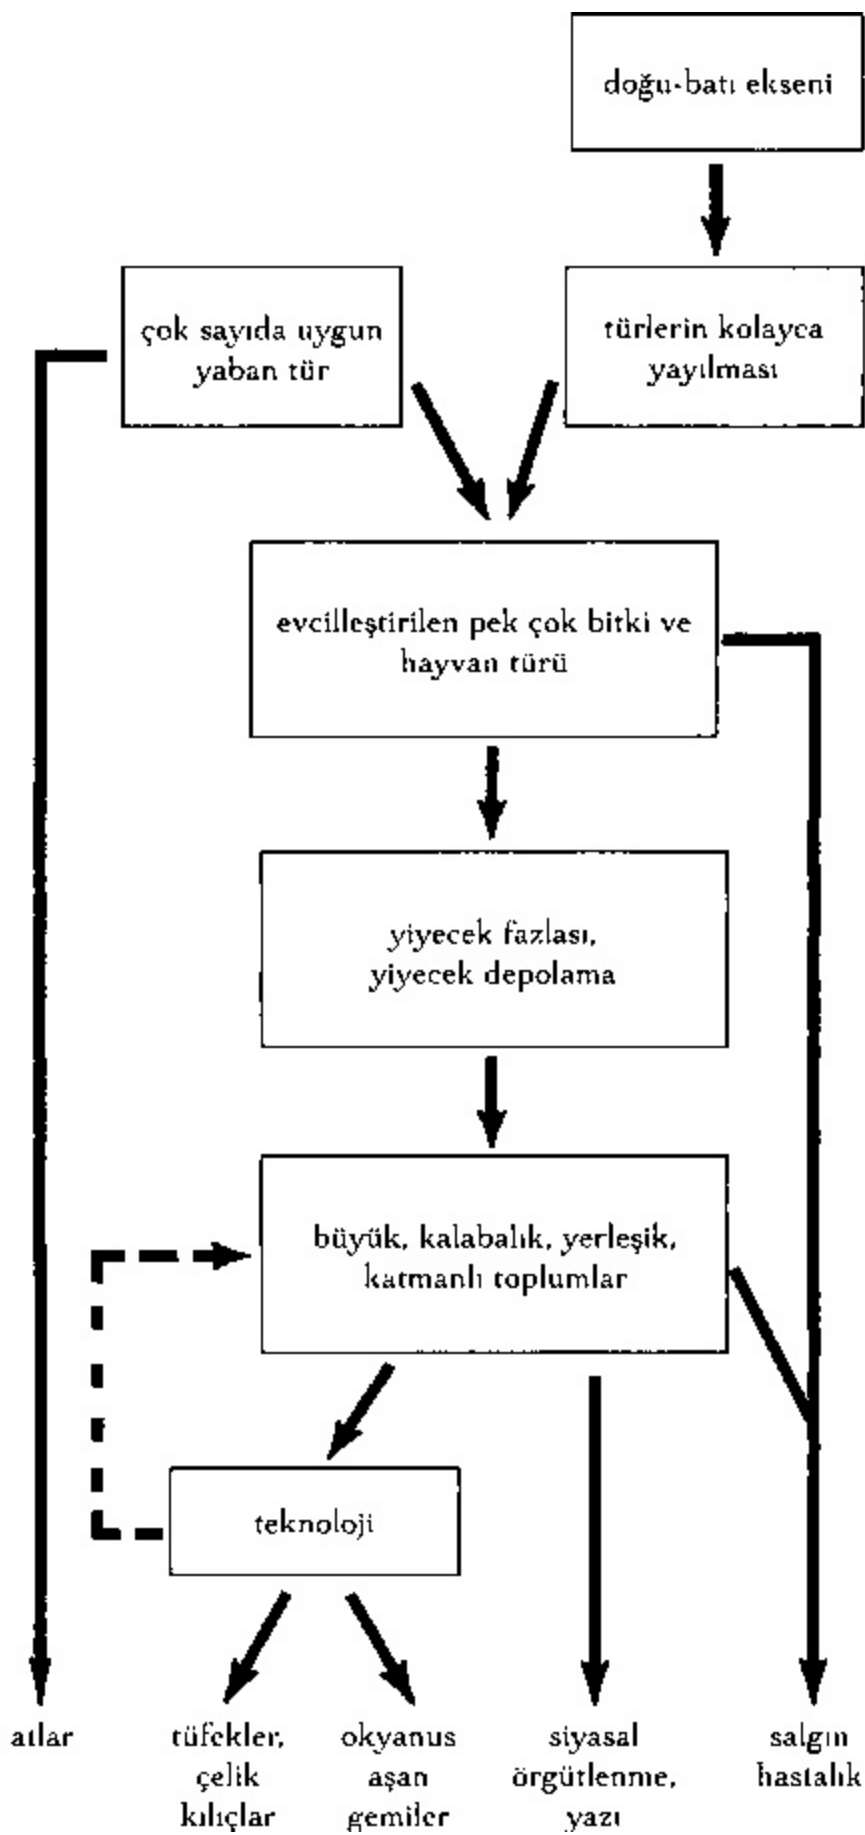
doğu-batı ekseni

çok sayıda uygun yaban tür

türlerin kolayca yayılması

evcilleştirilen pek çok bitki ve hayvan türü

yiyecek fazlası, yiyecek depolama

büyük, kalabalık, yerleşik, katmanlı toplumlar

teknoloji

atlar

tüfekler, çelik kılıçlar

okyanus aşan gemiler

siyasal örgütlenme, yazı

salgın hastalık